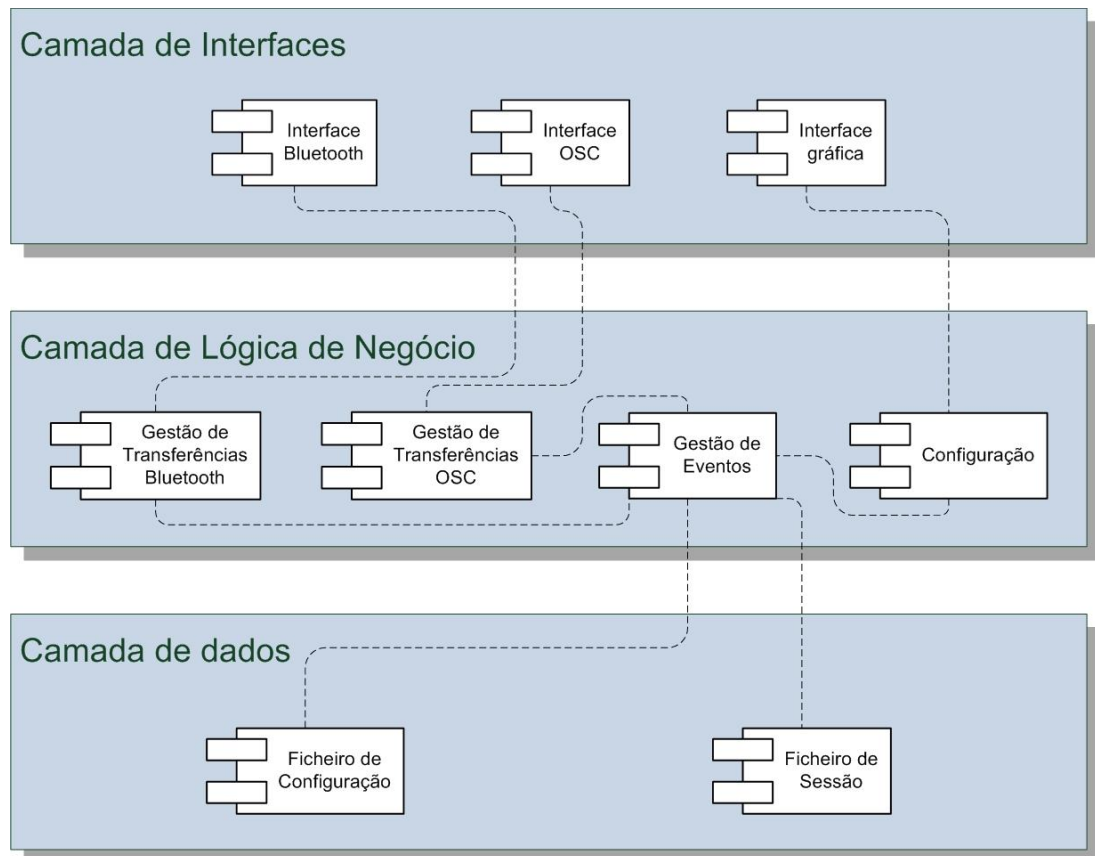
Camada de Interfaces

Interface Bluetooth

Interface OSC

Interface gráfica

Camada de Lógica de Negócio

Gestão de Transferências Bluetooth

Gestão de Transferências OSC

Gestão de Eventos

Configuração

Camada de dados

Ficheiro de Configuração

Ficheiro de Sessão